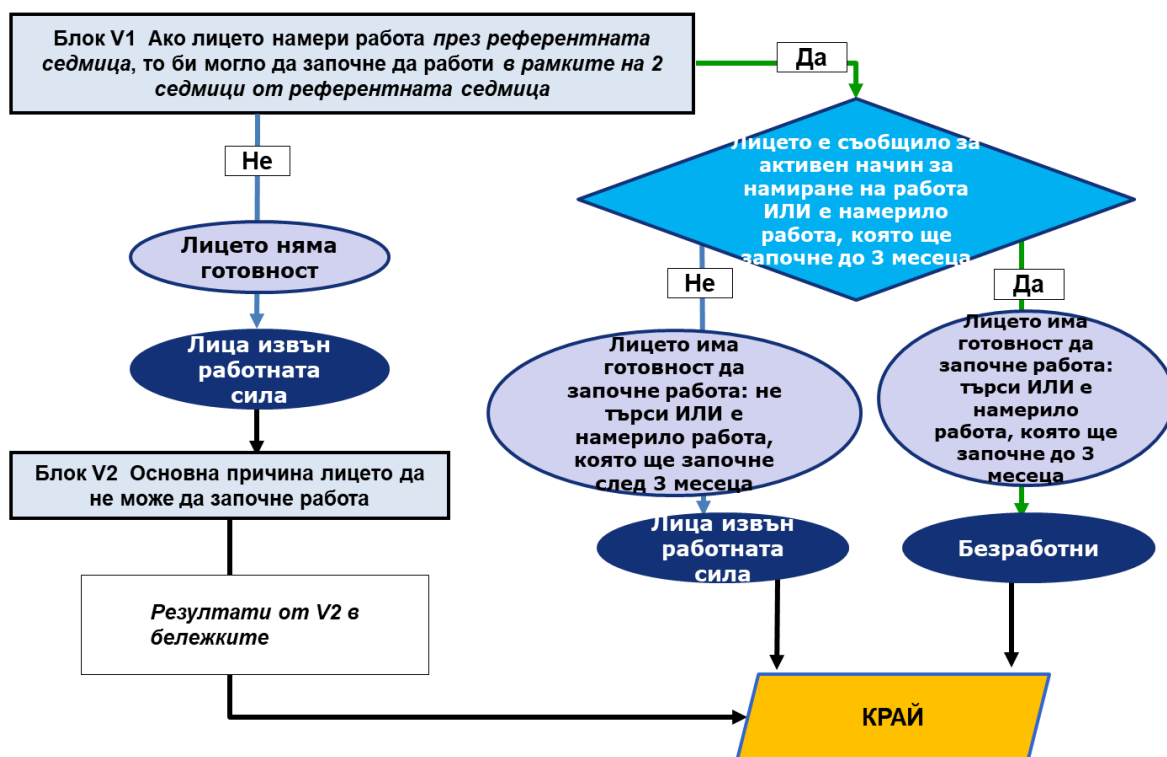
Блок V1 Ако лицето намери работа *през референтната седмица*, то би могло да започне да работи *в рамките на 2 седмици от референтната седмица*

Да

Не

Лицето е съобщило за активен начин за намиране на работа ИЛИ е намерило работа, която ще започне до 3 месеца

Лицето няма готовност

Не

Да

Лица извън работната сила

Лицето има готовност да започне работа: не търси ИЛИ е намерило работа, която ще започне след 3 месеца

Лицето има готовност да започне работа: търси ИЛИ е намерило работа, която ще започне до 3 месеца

Блок V2 Основна причина лицето да не може да започне работа

Лица извън работната сила

Безработни

*Резултати от V2 в бележките*

КРАЙ